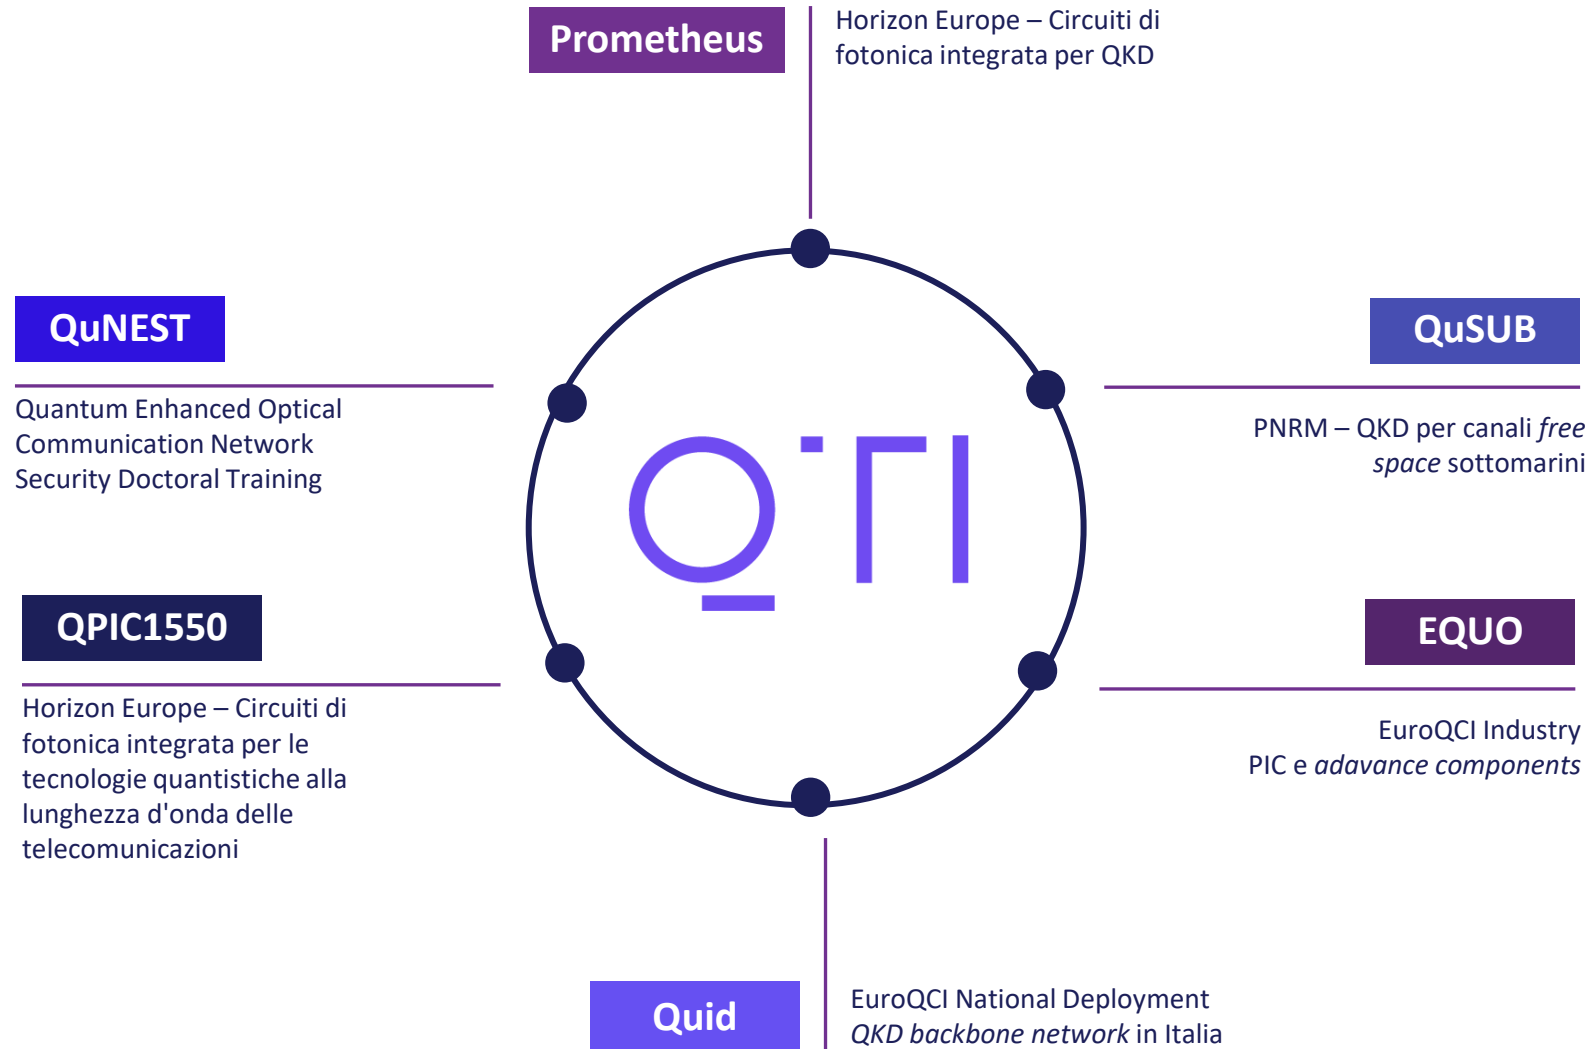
Prometheus

Horizon Europe – Circuiti di fotonica integrata per QKD

QuNEST

Quantum Enhanced Optical Communication Network Security Doctoral Training

QuSUB

PNRM – QKD per canali *free space* sottomarini

QTI

QPIC1550

Horizon Europe – Circuiti di fotonica integrata per le tecnologie quantistiche alla lunghezza d'onda delle telecomunicazioni

EQUO

EuroQCI Industry
PIC e *adavance components*

Quid

EuroQCI National Deployment
*QKD backbone network* in Italia